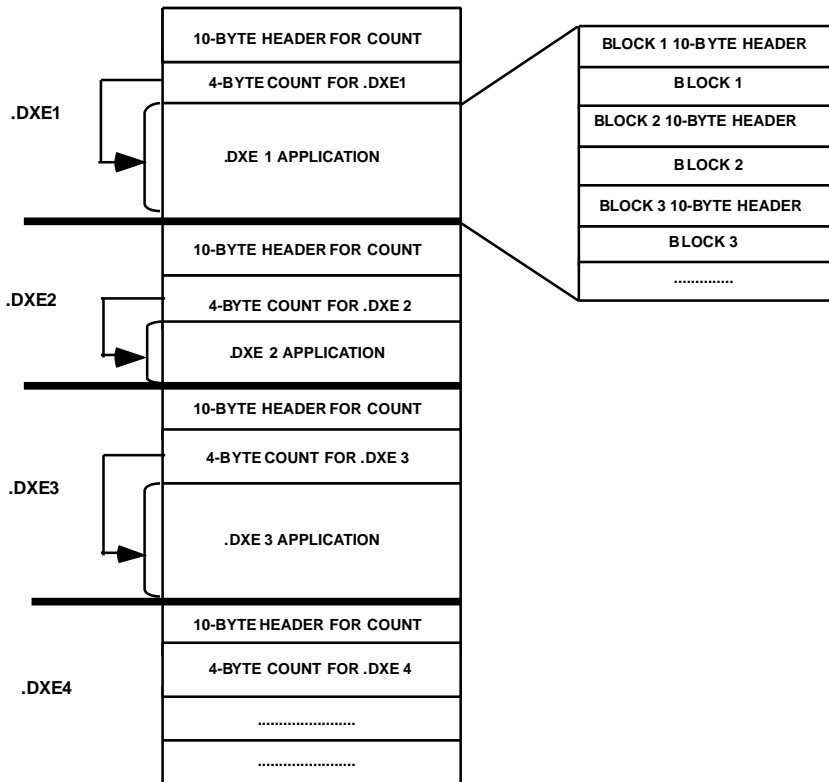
10-BYTE HEADER FOR COUNT
4-BYTE COUNT FOR .DXE1
.DXE1
.DXE 1 APPLICATION
BLOCK 1 10-BYTE HEADER
BLOCK 1
BLOCK 2 10-BYTE HEADER
BLOCK 2
BLOCK 3 10-BYTE HEADER
BLOCK 3
..............
10-BYTE HEADER FOR COUNT
.DXE2
4-BYTE COUNT FOR .DXE 2
.DXE 2 APPLICATION
10-BYTE HEADER FOR COUNT
4-BYTE COUNT FOR .DXE 3
.DXE3
.DXE 3 APPLICATION
10-BYTE HEADER FOR COUNT
4-BYTE COUNT FOR .DXE 4
.DXE4
......................
......................